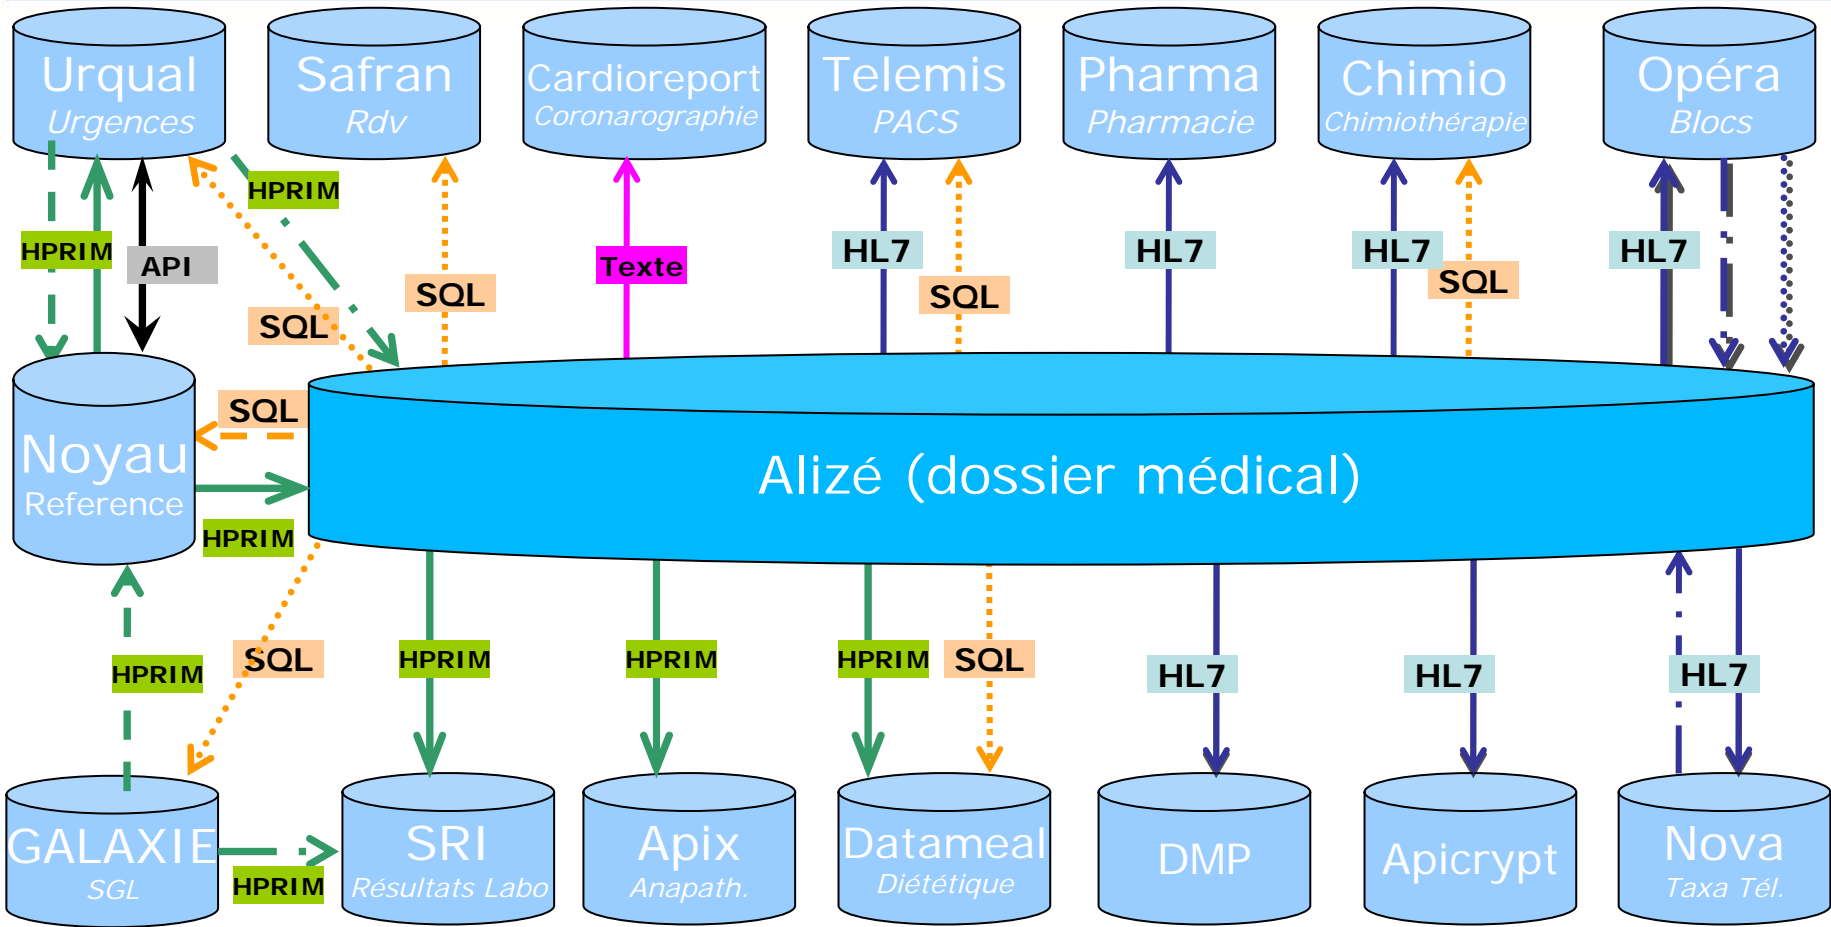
Urqual
Urgences

Safran
Rdv

Cardioreport
Coronarographie

Telemis
PACS

Pharma
Pharmacie

Chimio
Chimiothérapie

Opéra
Blocs

HPRIM
HPRIM
API
SQL
SQL
Texte
HL7
SQL
HL7
HL7
SQL
HL7

Noyau
Reference

SQL
HPRIM

Alizé (dossier médical)

HPRIM
SQL
HPRIM
HPRIM
HPRIM
SQL
HL7
HL7
HL7

GALAXIE
SGL

HPRIM

SRI
Résultats Labo

Apix
Anapath.

Datameal
Diététique

DMP

Apicrypt

Nova
Taxa Tél.